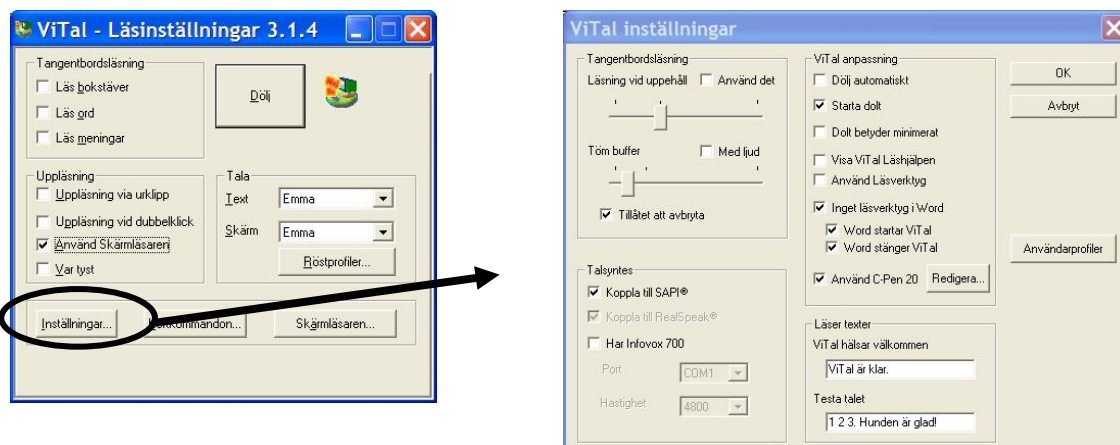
ViTal - Läsinställningar 3.1.4

Tangentbordsläsning
Läs bokstäver
Läs ord
Läs meningar

Dölj

Uppläsning
Uppläsning via urklipp
Uppläsning vid dubbelklick
Använd Skärmläsaren
Var tyst

Tala
Text Emma
Skärm Emma
Röstprofiler...

Inställningar... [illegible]kommandon... Skärmläsaren...

ViTal inställningar

Tangentbordsläsning
Läsning vid uppehåll
Använd det
Töm buffer
Med ljud
Tillåtet att avbryta

Talsyntes
Koppla till SAPI®
Koppla till RealSpeak®
Har Infovox 700
Port COM1
Hastighet 4800

ViTal anpassning
Dölj automatiskt
Starta dolt
Dolt betyder minimerat
Visa ViTal Läshjälpen
Använd Läsverktyg
Inget läsverktyg i Word
Word startar ViTal
Word stänger ViTal
Använd C-Pen 20
Redigera...

Läser texter
ViTal hälsar välkommen
ViTal är klar.
Testa talet
1 2 3. Hunden är glad!

OK
Avbryt
Användarprofiler